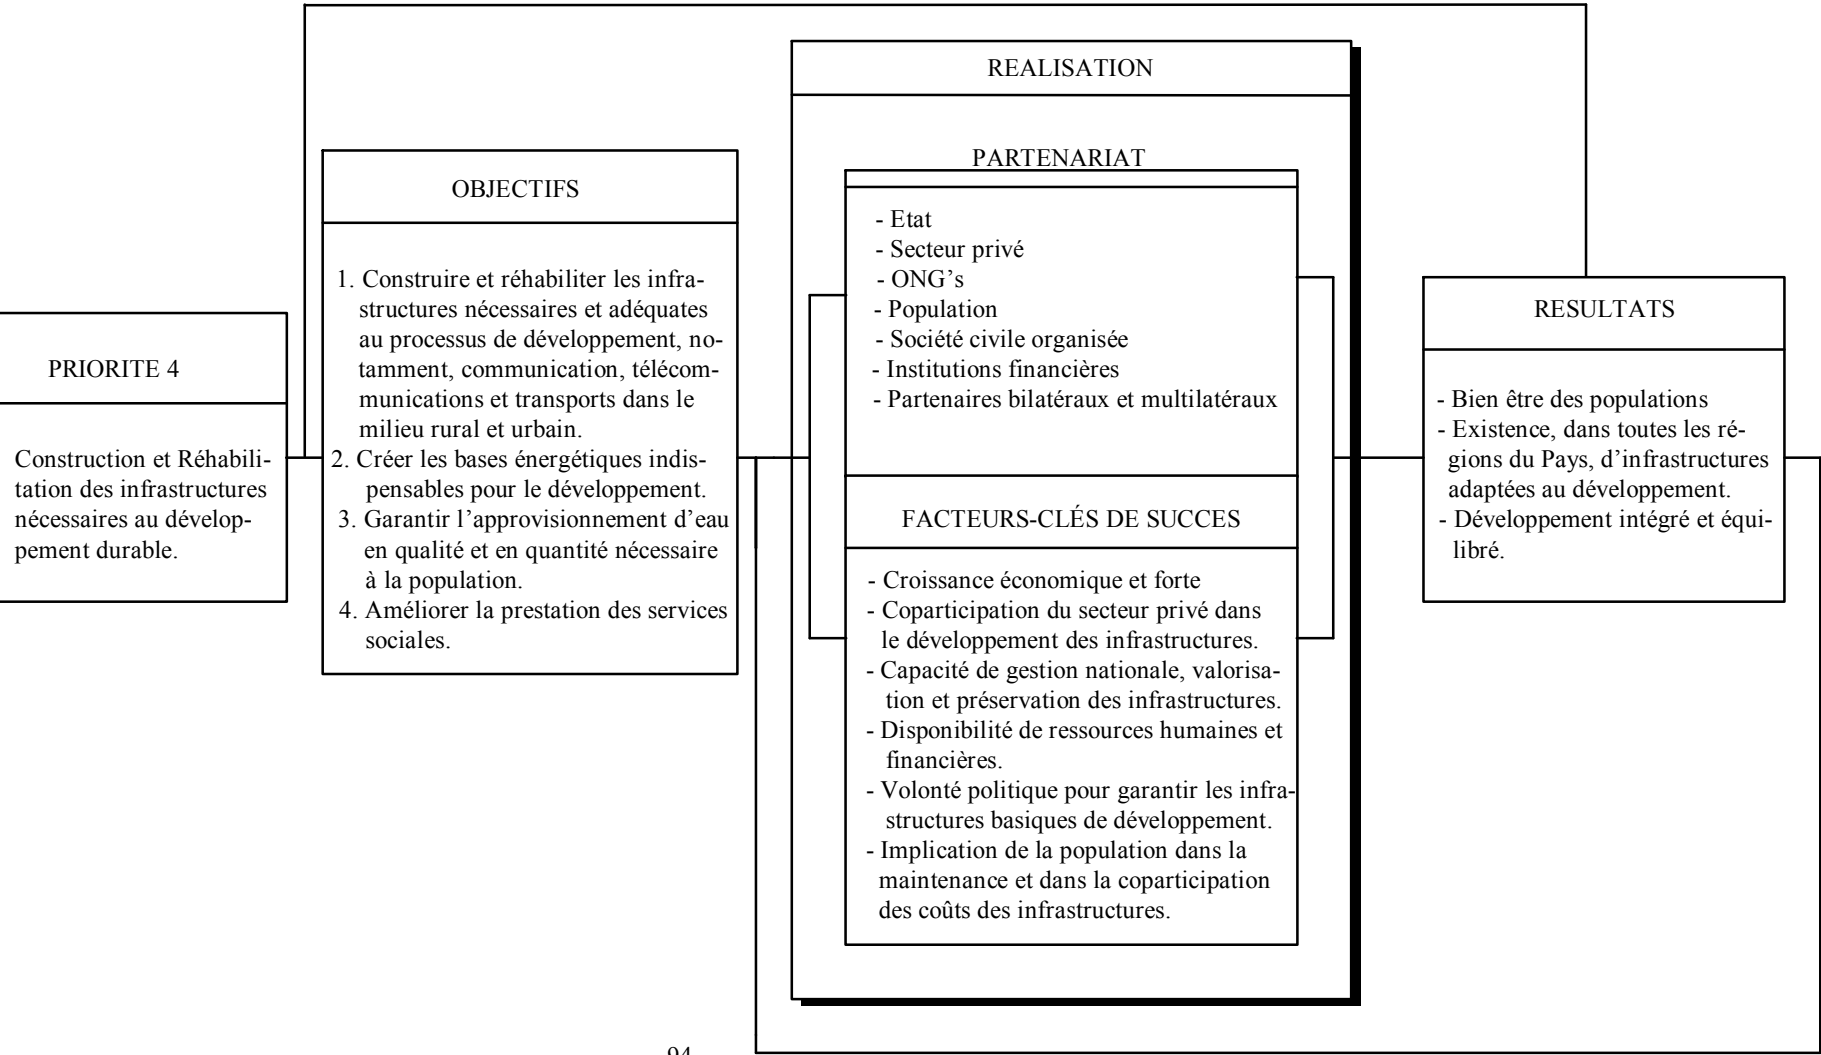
PRIORITE 4

Construction et Réhabilitation des infrastructures nécessaires au développement durable.

OBJECTIFS

1. Construire et réhabiliter les infrastructures nécessaires et adéquates au processus de développement, notamment, communication, télécommunications et transports dans le milieu rural et urbain.
2. Créer les bases énergétiques indispensables pour le développement.
3. Garantir l'approvisionnement d'eau en qualité et en quantité nécessaire à la population.
4. Améliorer la prestation des services sociales.

REALISATION

PARTENARIAT

- Etat
- Secteur privé
- ONG's
- Population
- Société civile organisée
- Institutions financières
- Partenaires bilatéraux et multilatéraux

FACTEURS-CLÉS DE SUCCES

- Croissance économique et forte
- Coparticipation du secteur privé dans le développement des infrastructures.
- Capacité de gestion nationale, valorisation et préservation des infrastructures.
- Disponibilité de ressources humaines et financières.
- Volonté politique pour garantir les infrastructures basiques de développement.
- Implication de la population dans la maintenance et dans la coparticipation des coûts des infrastructures.

RESULTATS

- Bien être des populations
- Existence, dans toutes les régions du Pays, d'infrastructures adaptées au développement.
- Développement intégré et équilibré.

94